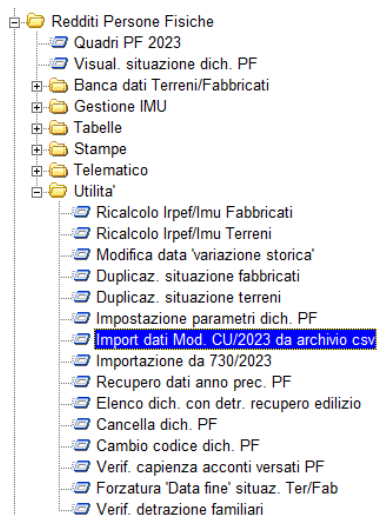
Redditi Persone Fisiche
Quadri PF 2023
Visual. situazione dich. PF
Banca dati Terreni/Fabbricati
Gestione IMU
Tabelle
Stampe
Telematico
Utilita'
Ricalcolo Irpef/Imu Fabbricati
Ricalcolo Irpef/Imu Terreni
Modifica data 'variazione storica'
Duplicaz. situazione fabbricati
Duplicaz. situazione terreni
Impostazione parametri dich. PF
Import dati Mod. CU/2023 da archivio csv
Importazione da 730/2023
Recupero dati anno prec. PF
Elenco dich. con detr. recupero edilizio
Cancella dich. PF
Cambio codice dich. PF
Verif. capienza acconti versati PF
Forzatura 'Data fine' situaz. Ter/Fab
Verif. detrazione familiari